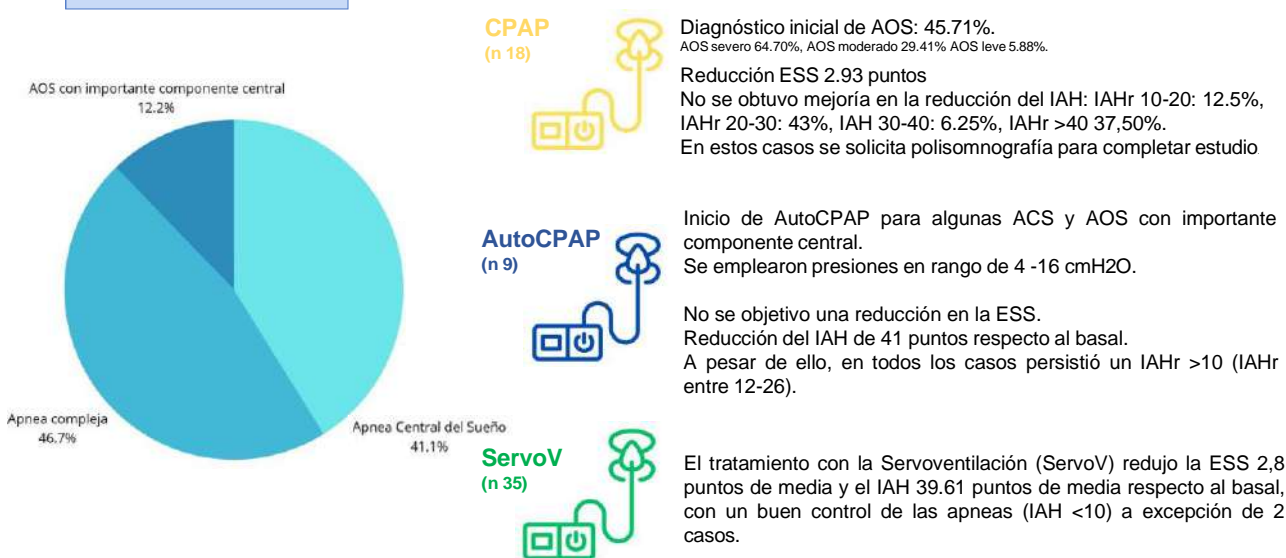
AOS con importante componente central
12.2%

Apnea compleja
46.7%

Apnea Central del Sueño
41.1%

CPAP
(n 18)

Diagnóstico inicial de AOS: 45.71%.
AOS severo 64.70%, AOS moderado 29.41% AOS leve 5.88%.

Reducción ESS 2.93 puntos
No se obtuvo mejoría en la reducción del IAH: IAHr 10-20: 12.5%, IAHr 20-30: 43%, IAH 30-40: 6.25%, IAHr >40 37,50%.
En estos casos se solicita polisomnografía para completar estudio

AutoCPAP
(n 9)

Inicio de AutoCPAP para algunas ACS y AOS con importante componente central.
Se emplearon presiones en rango de 4 -16 cmH2O.

No se objetivo una reducción en la ESS.
Reducción del IAH de 41 puntos respecto al basal.
A pesar de ello, en todos los casos persistió un IAHr >10 (IAHr entre 12-26).

ServoV
(n 35)

El tratamiento con la Servoventilación (ServoV) redujo la ESS 2,8 puntos de media y el IAH 39.61 puntos de media respecto al basal, con un buen control de las apneas (IAH <10) a excepción de 2 casos.